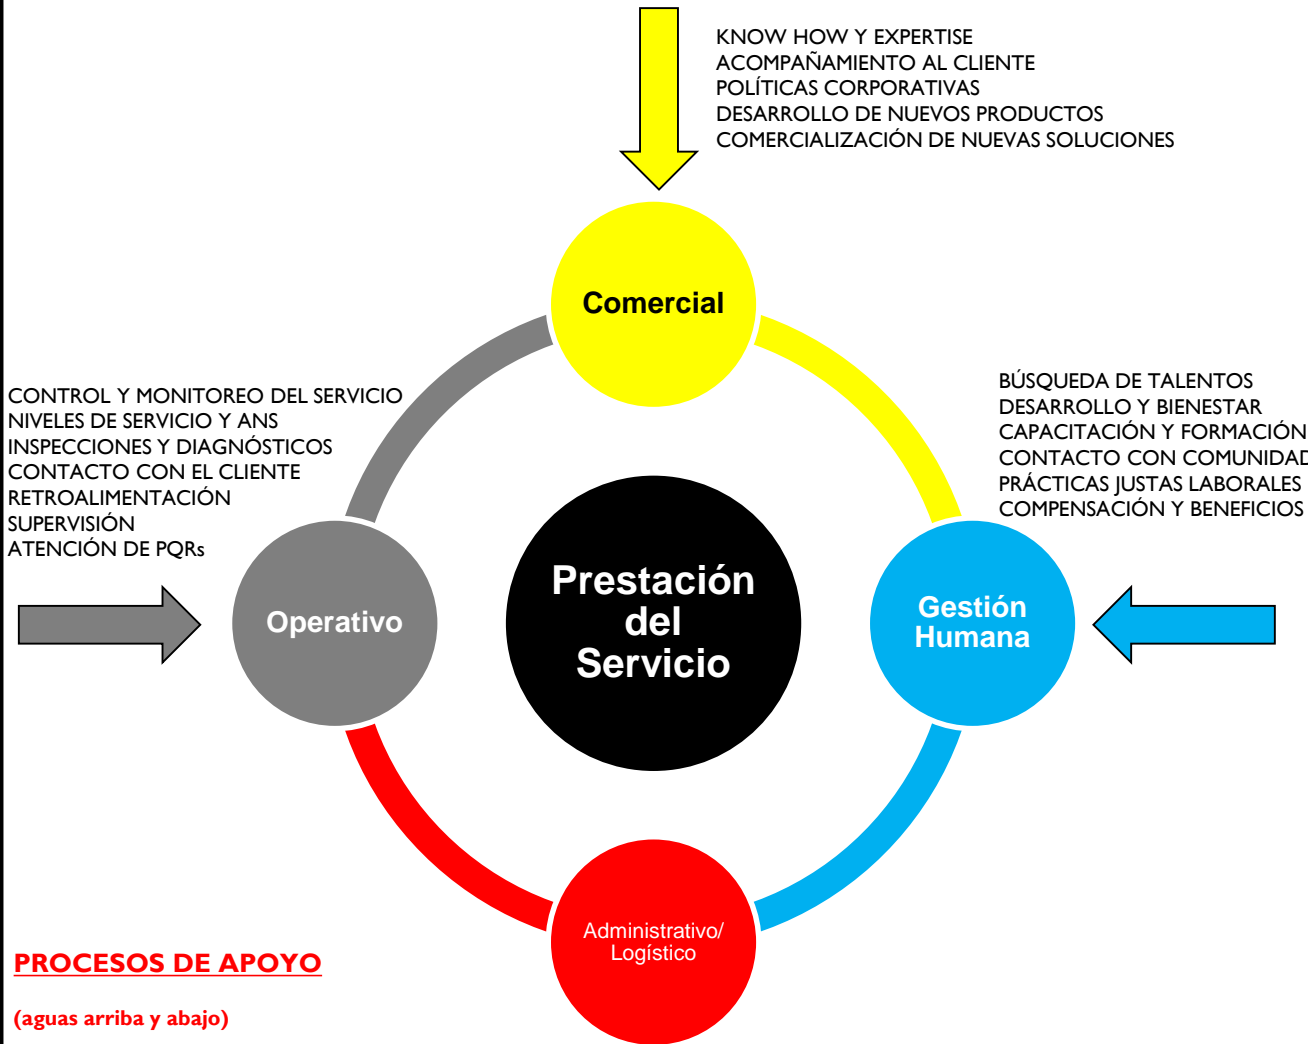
KNOW HOW Y EXPERTISE
ACOMPAÑAMIENTO AL CLIENTE
POLÍTICAS CORPORATIVAS
DESARROLLO DE NUEVOS PRODUCTOS
COMERCIALIZACIÓN DE NUEVAS SOLUCIONES

Comercial

CONTROL Y MONITOREO DEL SERVICIO
NIVELES DE SERVICIO Y ANS
INSPECCIONES Y DIAGNÓSTICOS
CONTACTO CON EL CLIENTE
RETROALIMENTACIÓN
SUPERVISIÓN
ATENCIÓN DE PQRs

BÚSQUEDA DE TALENTOS
DESARROLLO Y BIENESTAR
CAPACITACIÓN Y FORMACIÓN
CONTACTO CON COMUNIDAD
PRÁCTICAS JUSTAS LABORALES
COMPENSACIÓN Y BENEFICIOS

Operativo

Prestación del Servicio

Gestión Humana

Administrativo/ Logístico

PROCESOS DE APOYO

(aguas arriba y abajo)